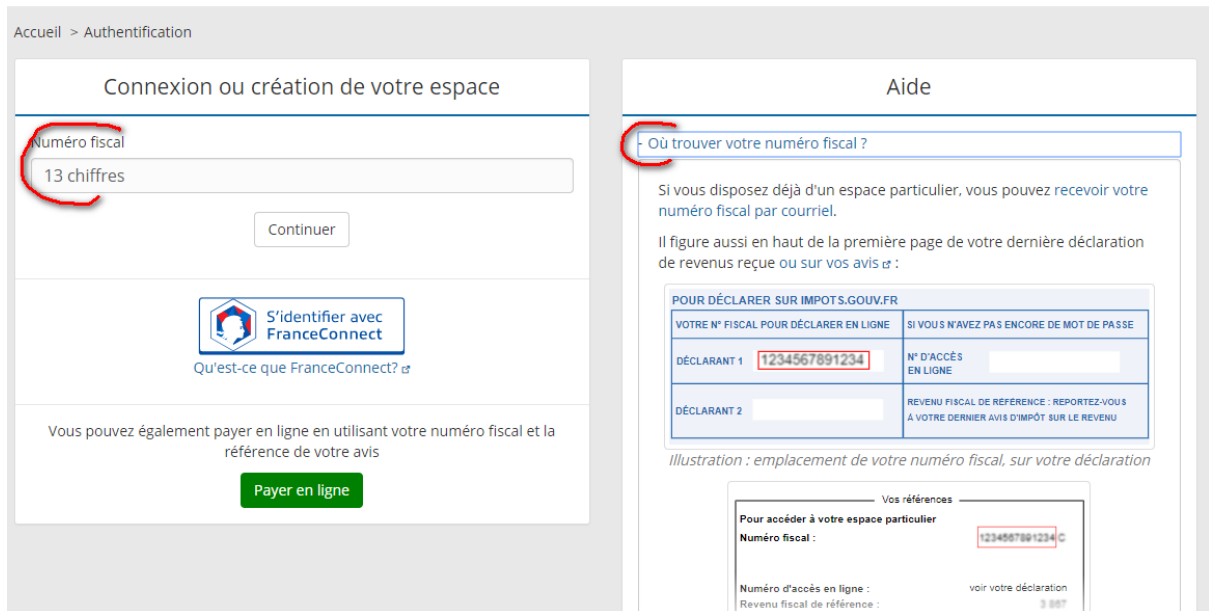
Accueil > Authentification

Connexion ou création de votre espace

Numéro fiscal

13 chiffres

Continuer

S'identifier avec FranceConnect

Qu'est-ce que FranceConnect?

Vous pouvez également payer en ligne en utilisant votre numéro fiscal et la référence de votre avis

Payer en ligne

Aide

- Où trouver votre numéro fiscal ?

Si vous disposez déjà d'un espace particulier, vous pouvez recevoir votre numéro fiscal par courriel.

Il figure aussi en haut de la première page de votre dernière déclaration de revenus reçue ou sur vos avis :

POUR DÉCLARER SUR IMPOTS.GOUV.FR

| VOTRE N° FISCAL POUR DÉCLARER EN LIGNE | SI VOUS N'AVEZ PAS ENCORE DE MOT DE PASSE |
|---|---|
| DÉCLARANT 1 1234567891234 | N° D'ACCÈS EN LIGNE |
| DÉCLARANT 2 | REVENU FISCAL DE RÉFÉRENCE : REPORTEZ-VOUS À VOTRE DERNIER AVIS D'IMPÔT SUR LE REVENU |

Illustration : emplacement de votre numéro fiscal, sur votre déclaration

Vos références

Pour accéder à votre espace particulier

Numéro fiscal : 1234567891234 C

Numéro d'accès en ligne : voir votre déclaration

Revenu fiscal de référence : 3 857